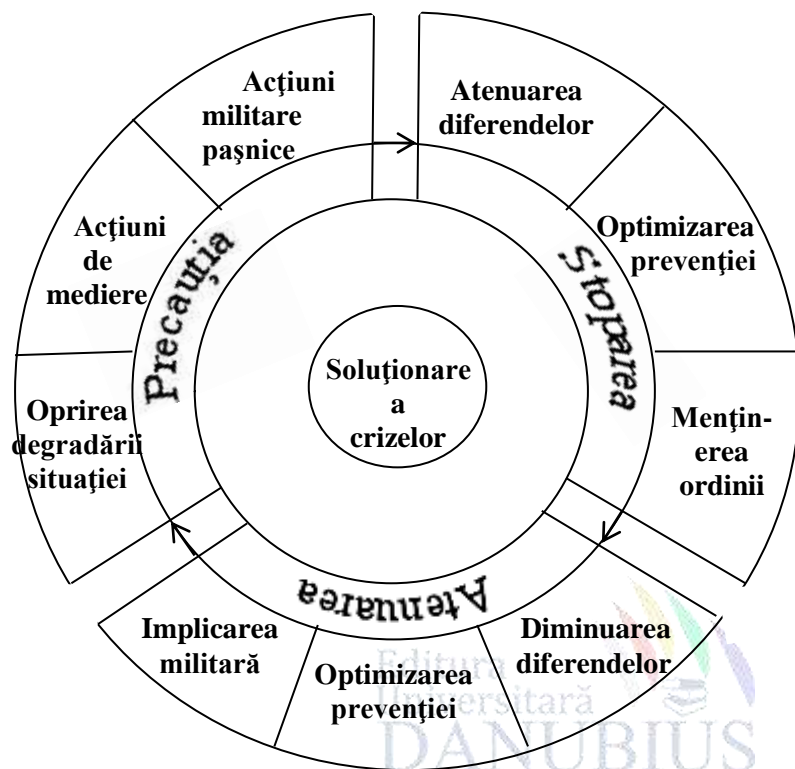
Acţiuni militare paşnice

Atenuarea diferendelor

Optimizarea prevenţiei

Menţinerea ordinii

Diminuarea diferendelor

Optimizarea prevenţiei

Implicarea militară

Oprirea degradării situaţiei

Acţiuni de mediere

Precauţia

Ştoparea

Atenuarea

Soluţionare a crizelor

Editura Universitară DANUBIUS